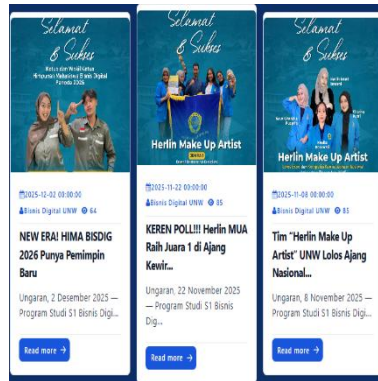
Selamat & Sukses

Ketua dan Wakil Ketua Himpunan Mahasiswa Bisnis Digital Periode 2026

2025-12-02 03:00:00

Bisnis Digital UNW 64

NEW ERA! HIMA BISDIG 2026 Punya Pemimpin Baru

Ungaran, 2 Desember 2025 — Program Studi S1 Bisnis Digi...

Read more →

Selamat & Sukses

Herlin Make Up Artist

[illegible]

2025-11-22 03:00:00

Bisnis Digital UNW 85

KEREN POLL!!! Herlin MUA Raih Juara 1 di Ajang Kewir...

Ungaran, 22 November 2025 — Program Studi S1 Bisnis Dig...

Read more →

Selamat & Sukses

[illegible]

Herlin Make Up Artist

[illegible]

2025-11-08 03:00:00

Bisnis Digital UNW 83

Tim "Herlin Make Up Artist" UNW Lolos Ajang Nasional...

Ungaran, 8 November 2025 — Program Studi S1 Bisnis Digi...

Read more →